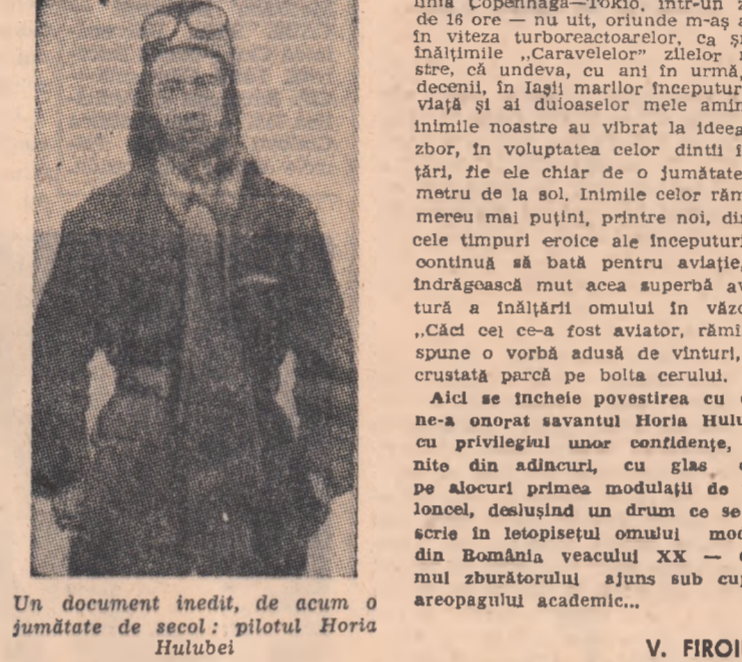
Un document inedit, de acum o jumătate de secol: pilotul Horia Hulubei

linia Copenhaga—Tokio, într-un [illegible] de 16 ore — nu uit, oriunde m-aş a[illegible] în viteza turboreactoarelor, ca şi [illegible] înălţimile „Caravelelor" zilelor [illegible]stre, că undeva, cu ani în urmă, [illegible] decenii, în Iaşii marilor începutur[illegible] viaţă şi ai duioaselor mele amin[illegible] inimile noastre au vibrat la ideea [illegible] zbor, în voluptatea celor dintîi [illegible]ţări, fie ele chiar de o jumătate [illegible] metru de la sol. Inimile celor răm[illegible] mereu mai puţini, printre noi, di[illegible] cele timpuri eroice ale începutur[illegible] continuă să bată pentru aviaţie, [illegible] îndrăgească mut acea superbă av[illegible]tură a înălţării omului în văzd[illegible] „Căci cel ce-a fost aviator, rămî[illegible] spune o vorbă adusă de vînturi, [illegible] crustată parcă pe bolta cerului.

Aici se încheie povestirea cu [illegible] ne-a onorat savantul Horia Hulu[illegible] cu privilegiul unor confidenţe, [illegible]nite din adîncuri, cu glas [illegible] pe alocuri primea modulaţii de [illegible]loncel, desluşind un drum ce se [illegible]scrie în letopiseţul omului mod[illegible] din România veacului XX — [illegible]mul zburătorului ajuns sub cu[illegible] areopagului academic...

V. FIROI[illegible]